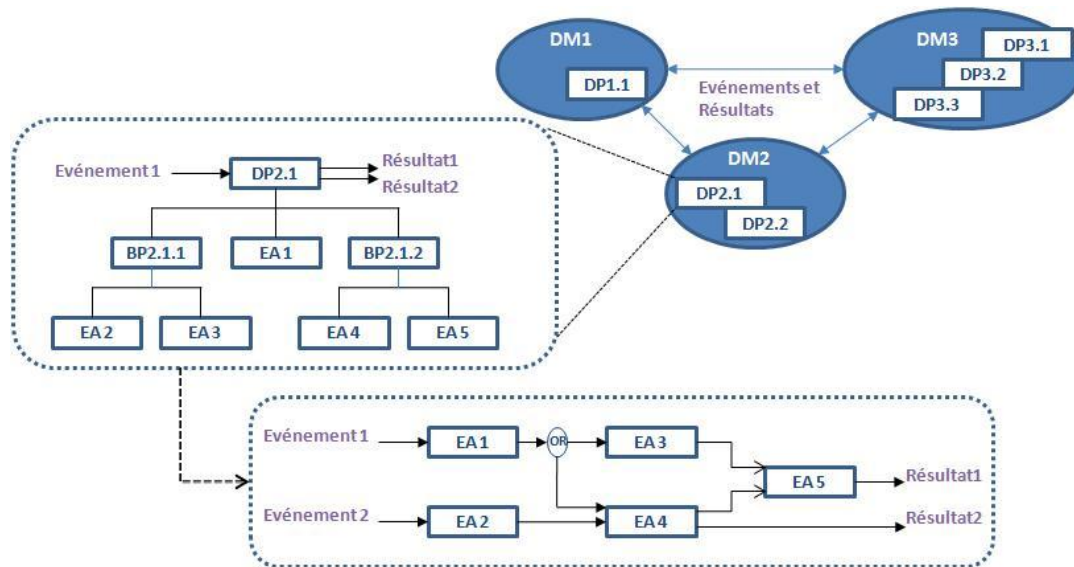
DM1
DP1.1
Evénements et Résultats
DM3
DP3.1
DP3.2
DP3.3
DM2
DP2.1
DP2.2

Evénement 1
DP2.1
Résultat1
Résultat2
BP2.1.1
EA 1
BP2.1.2
EA 2
EA 3
EA 4
EA 5

Evénement 1
EA 1
OR
EA 3
EA 5
Résultat1
Evénement 2
EA 2
EA 4
Résultat2